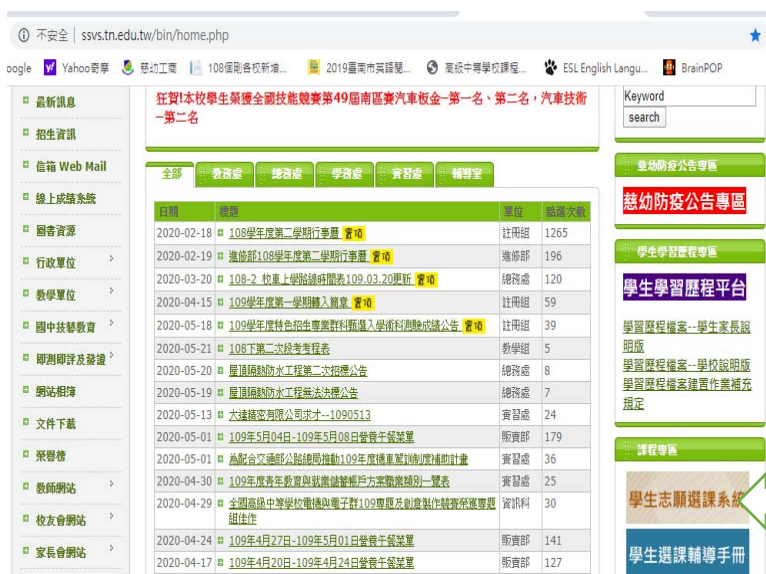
不安全 | ssvs.tn.edu.tw/bin/home.php

oogle Yahoo奇摩 慈幼工商 108個別各校新增... 2019臺南市英語競... 高級中等學校課程... ESL English Langu... BrainPOP

最新訊息
招生資訊
信箱 Web Mail
線上成績系統
圖書資源
行政單位
教學單位
國中技藝教育
即測即評及發證
網站相簿
文件下載
榮譽榜
教師網站
校友會網站
家長會網站

狂賀!本校學生榮獲全國技能競賽第49屆南區賽汽車板金-第一名、第二名，汽車技術-第二名

Keyword
search

全部 | 教務處 | 總務處 | 學務處 | 實習處 | 輔導室

| 日期 | 標題 | 單位 | 點選次數 |
|---|---|---|---|
| 2020-02-18 | 108學年度第二學期行事曆 資訊 | 註冊組 | 1265 |
| 2020-02-19 | 進修部108學年度第二學期行事曆 資訊 | 進修部 | 196 |
| 2020-03-20 | 108-2 校車上學路線時間表109.03.20更新 資訊 | 總務處 | 120 |
| 2020-04-15 | 109學年度第一學期轉入 簡章 資訊 | 註冊組 | 59 |
| 2020-05-18 | 109學年度特色招生專業群科甄選入學術科測驗成績公告 資訊 | 註冊組 | 39 |
| 2020-05-21 | 108下第二次段考考程表 | 教學組 | 5 |
| 2020-05-20 | 屋頂隔熱防水工程第二次招標公告 | 總務處 | 8 |
| 2020-05-19 | 屋頂隔熱防水工程第無法決標公告 | 總務處 | 7 |
| 2020-05-13 | 大達鐘密有限公司求才--1090513 | 實習處 | 24 |
| 2020-05-01 | 109年5月04日-109年5月08日營養午餐菜單 | 販賣部 | 179 |
| 2020-05-01 | 為配合交通部公路總局推動109年度機車駕訓補助計畫 | 實習處 | 36 |
| 2020-04-30 | 109年度青年教育與就業儲蓄帳戶方案徵案類別一覽表 | 實習處 | 25 |
| 2020-04-29 | 全國高級中等學校電機與電子群109專題及創意製作競賽築夢專題組佳作 | 資訊科 | 30 |
| 2020-04-24 | 109年4月27日-109年5月01日營養午餐菜單 | 販賣部 | 141 |
| 2020-04-17 | 109年4月20日-109年4月24日營養午餐菜單 | 販賣部 | 127 |

慈幼防疫公告專區
慈幼防疫公告專區

學生學習歷程專區
學生學習歷程平台
學習歷程檔案--學生家長說明版
學習歷程檔案--學校說明版
學習歷程檔案建置作業補充規定

課程專區
學生志願選課系統
學生選課輔導手冊